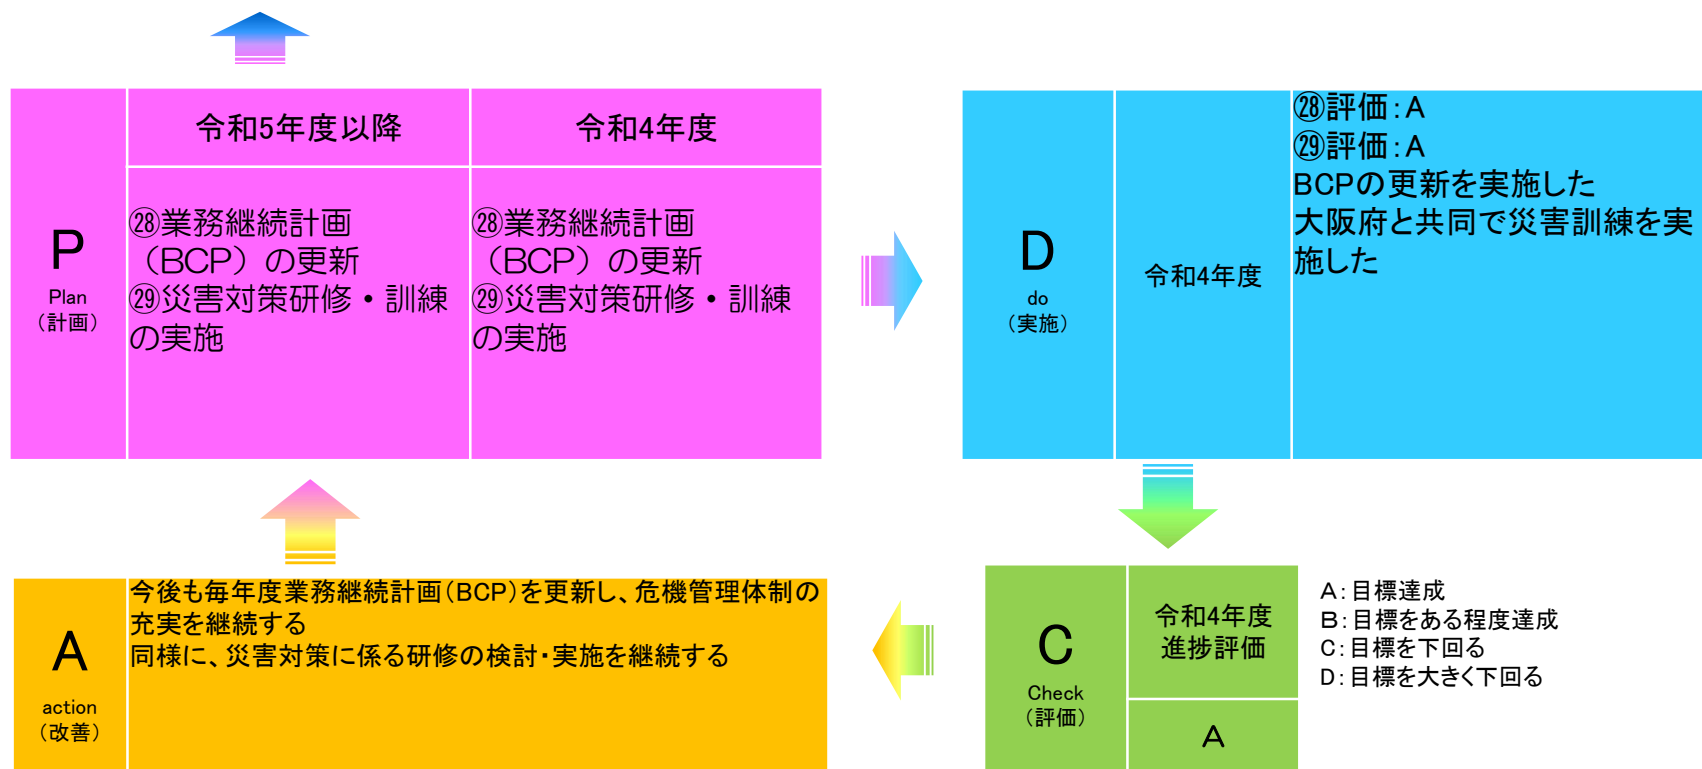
P
Plan
（計画）

| 令和5年度以降 | 令和4年度 |
|---|---|
| ㉘業務継続計画（BCP）の更新 ㉙災害対策研修・訓練の実施 | ㉘業務継続計画（BCP）の更新 ㉙災害対策研修・訓練の実施 |

D
do
（実施）

令和4年度

㉘評価：A
㉙評価：A
BCPの更新を実施した
大阪府と共同で災害訓練を実施した

C
Check
（評価）

令和4年度
進捗評価

A

A：目標達成
B：目標をある程度達成
C：目標を下回る
D：目標を大きく下回る

A
action
（改善）

今後も毎年度業務継続計画（BCP）を更新し、危機管理体制の充実を継続する
同様に、災害対策に係る研修の検討・実施を継続する